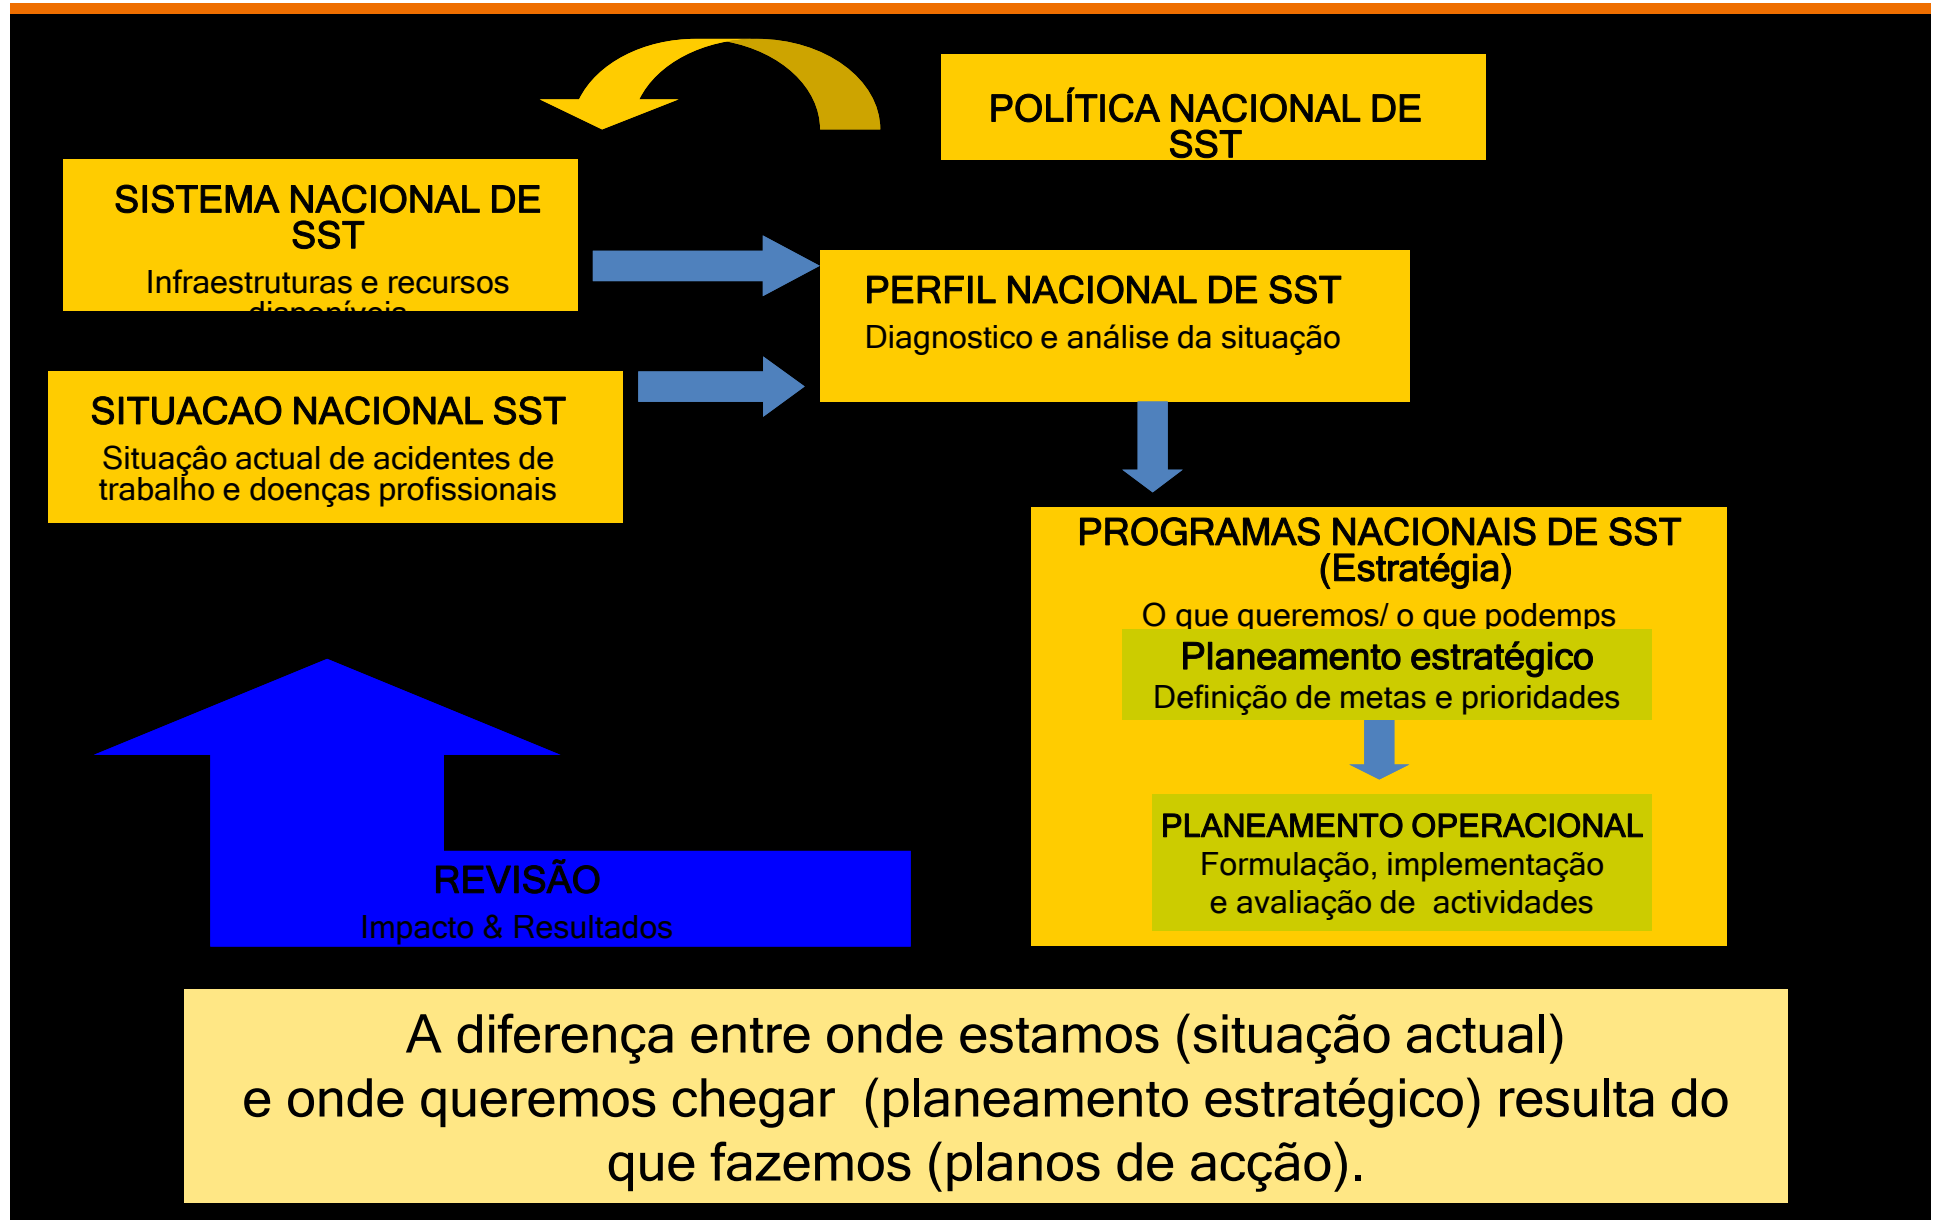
POLÍTICA NACIONAL DE SST

SISTEMA NACIONAL DE SST

Infraestruturas e recursos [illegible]

PERFIL NACIONAL DE SST

Diagnostico e análise da situação

SITUACAO NACIONAL SST

Situação actual de acidentes de trabalho e doenças profissionais

PROGRAMAS NACIONAIS DE SST (Estratégia)

O que queremos/ o que podemps

Planeamento estratégico

Definição de metas e prioridades

PLANEAMENTO OPERACIONAL

Formulação, implementação e avaliação de actividades

REVISÃO

Impacto & Resultados

A diferença entre onde estamos (situação actual) e onde queremos chegar (planeamento estratégico) resulta do que fazemos (planos de acção).